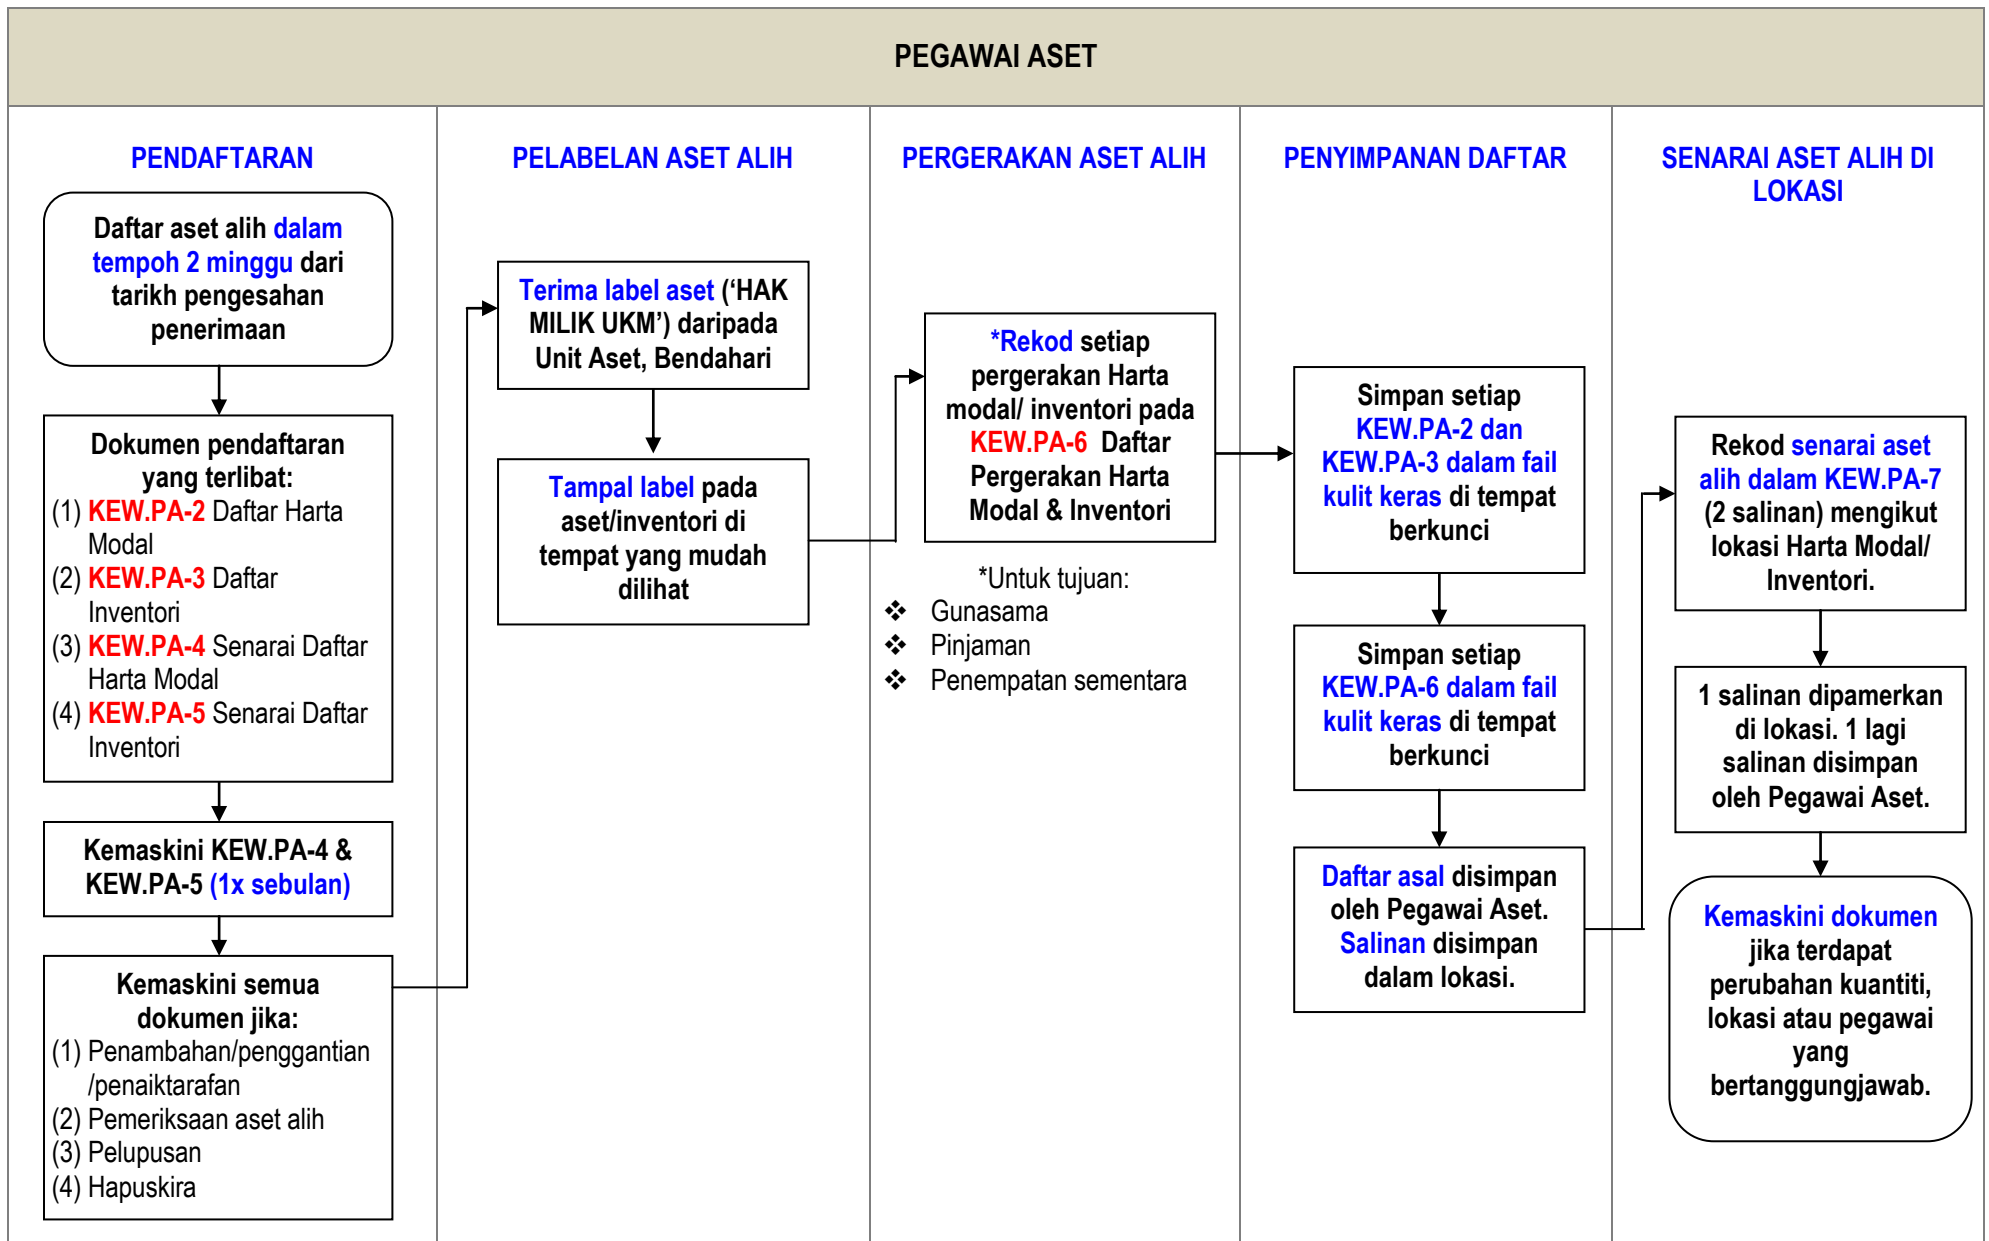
PEGAWAI ASET

PENDAFTARAN

Daftar aset alih dalam tempoh 2 minggu dari tarikh pengesahan penerimaan

Dokumen pendaftaran yang terlibat:
(1) KEW.PA-2 Daftar Harta Modal
(2) KEW.PA-3 Daftar Inventori
(3) KEW.PA-4 Senarai Daftar Harta Modal
(4) KEW.PA-5 Senarai Daftar Inventori

Kemaskini KEW.PA-4 & KEW.PA-5 (1x sebulan)

Kemaskini semua dokumen jika:
(1) Penambahan/penggantian /penaiktarafan
(2) Pemeriksaan aset alih
(3) Pelupusan
(4) Hapuskira

PELABELAN ASET ALIH

Terima label aset ('HAK MILIK UKM') daripada Unit Aset, Bendahari

Tampal label pada aset/inventori di tempat yang mudah dilihat

PERGERAKAN ASET ALIH

*Rekod setiap pergerakan Harta modal/ inventori pada KEW.PA-6 Daftar Pergerakan Harta Modal & Inventori

*Untuk tujuan:
❖ Gunasama
❖ Pinjaman
❖ Penempatan sementara

PENYIMPANAN DAFTAR

Simpan setiap KEW.PA-2 dan KEW.PA-3 dalam fail kulit keras di tempat berkunci

Simpan setiap KEW.PA-6 dalam fail kulit keras di tempat berkunci

Daftar asal disimpan oleh Pegawai Aset. Salinan disimpan dalam lokasi.

SENARAI ASET ALIH DI LOKASI

Rekod senarai aset alih dalam KEW.PA-7 (2 salinan) mengikut lokasi Harta Modal/ Inventori.

1 salinan dipamerkan di lokasi. 1 lagi salinan disimpan oleh Pegawai Aset.

Kemaskini dokumen jika terdapat perubahan kuantiti, lokasi atau pegawai yang bertanggungjawab.